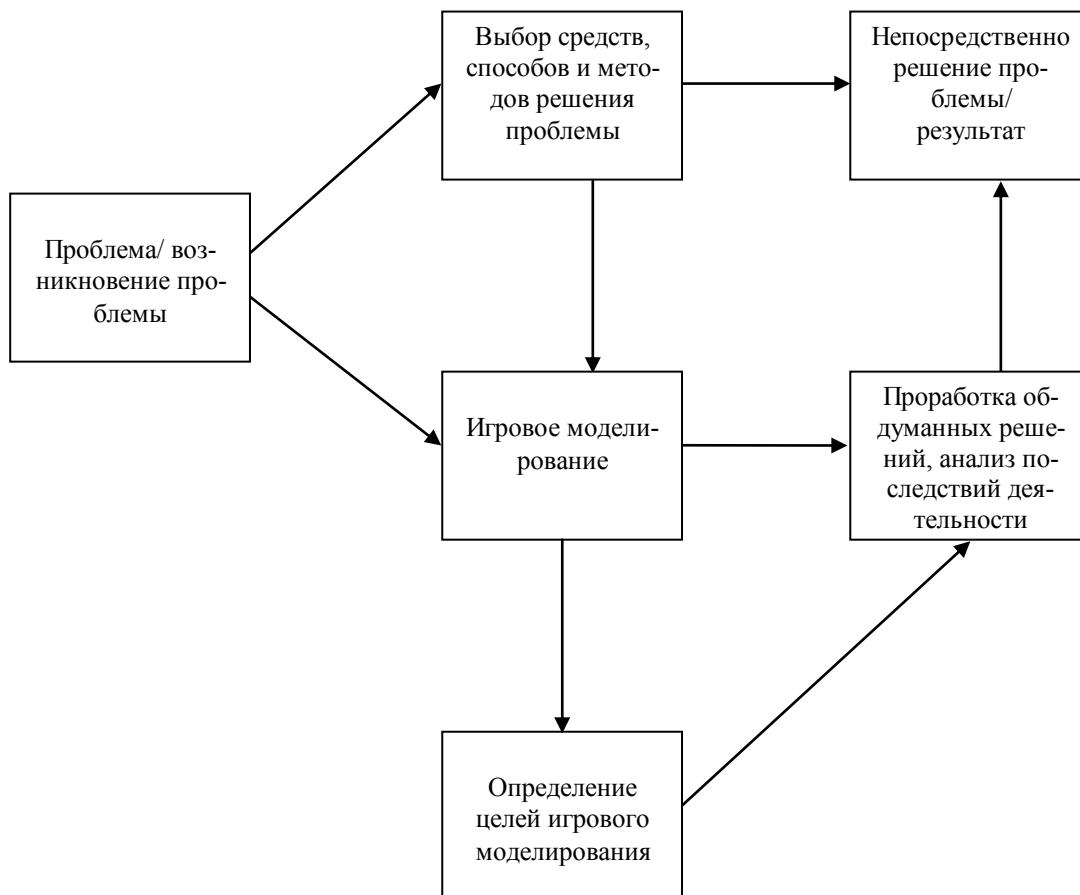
Выбор средств, способов и методов решения проблемы

Непосредственно решение проблемы/ результат

Проблема/ возникновение проблемы

Игровое моделирование

Проработка обдуманных решений, анализ последствий деятельности

Определение целей игрового моделирования